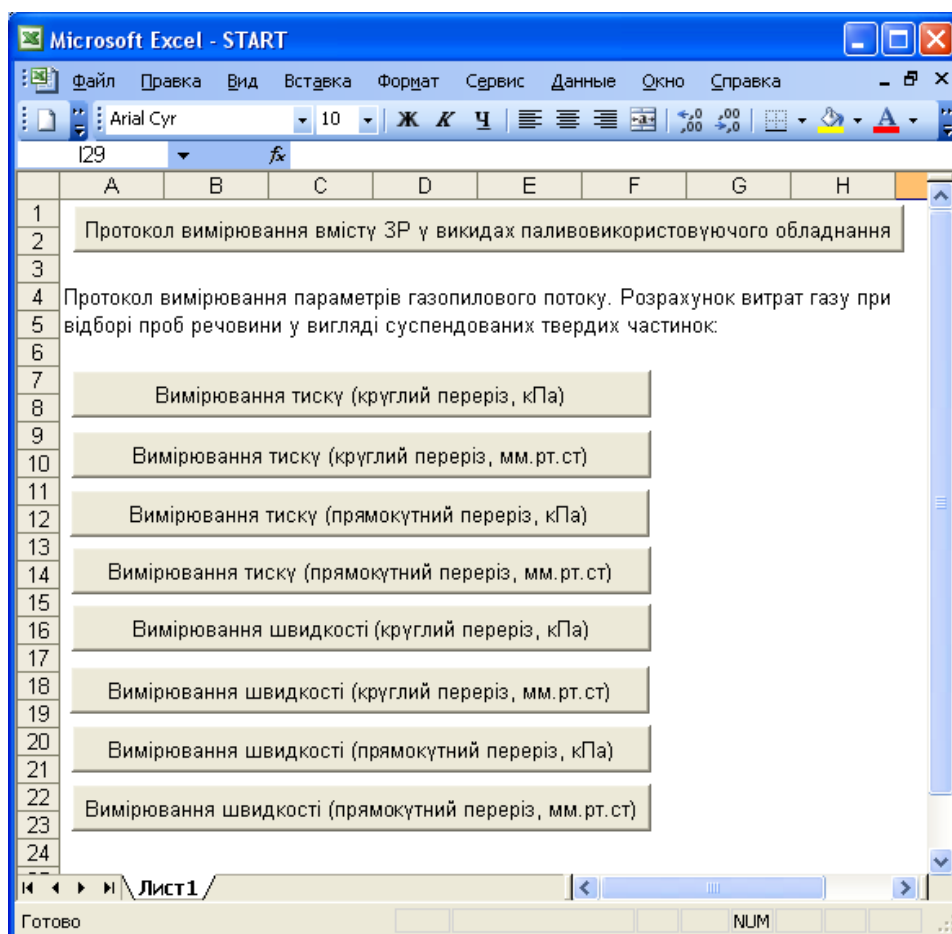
Microsoft Excel - START

Файл Правка Вид Вставка Формат Сервис Данные Окно Справка

Arial Cyr 10 Ж К Ч

I29 fx

| | A | B | C | D | E | F | G | H |
|---|---|---|---|---|---|---|---|---|
| 1 | | | | | | | | |
| 2 | | | | | | | | |
| 3 | | | | | | | | |
| 4 | | | | | | | | |
| 5 | | | | | | | | |
| 6 | | | | | | | | |
| 7 | | | | | | | | |
| 8 | | | | | | | | |
| 9 | | | | | | | | |
| 10 | | | | | | | | |
| 11 | | | | | | | | |
| 12 | | | | | | | | |
| 13 | | | | | | | | |
| 14 | | | | | | | | |
| 15 | | | | | | | | |
| 16 | | | | | | | | |
| 17 | | | | | | | | |
| 18 | | | | | | | | |
| 19 | | | | | | | | |
| 20 | | | | | | | | |
| 21 | | | | | | | | |
| 22 | | | | | | | | |
| 23 | | | | | | | | |
| 24 | | | | | | | | |

Протокол вимірювання вмісту ЗР у викидах паливовикористовуючого обладнання

Протокол вимірювання параметрів газопилового потоку. Розрахунок витрат газу при відборі проб речовини у вигляді суспендованих твердих частинок:

Вимірювання тиску (круглий переріз, кПа)

Вимірювання тиску (круглий переріз, мм.рт.ст)

Вимірювання тиску (прямокутний переріз, кПа)

Вимірювання тиску (прямокутний переріз, мм.рт.ст)

Вимірювання швидкості (круглий переріз, кПа)

Вимірювання швидкості (круглий переріз, мм.рт.ст)

Вимірювання швидкості (прямокутний переріз, кПа)

Вимірювання швидкості (прямокутний переріз, мм.рт.ст)

Лист1

Готово NUM